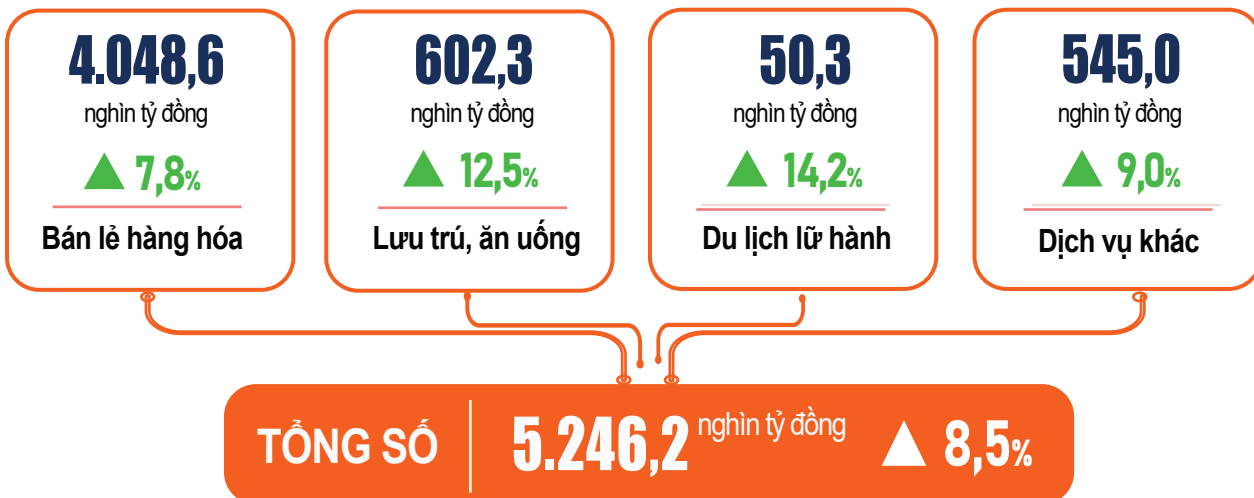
4.048,6
nghìn tỷ đồng
▲ 7,8%
Bán lẻ hàng hóa

602,3
nghìn tỷ đồng
▲ 12,5%
Lưu trú, ăn uống

50,3
nghìn tỷ đồng
▲ 14,2%
Du lịch lữ hành

545,0
nghìn tỷ đồng
▲ 9,0%
Dịch vụ khác

TỔNG SỐ | 5.246,2 nghìn tỷ đồng ▲ 8,5%